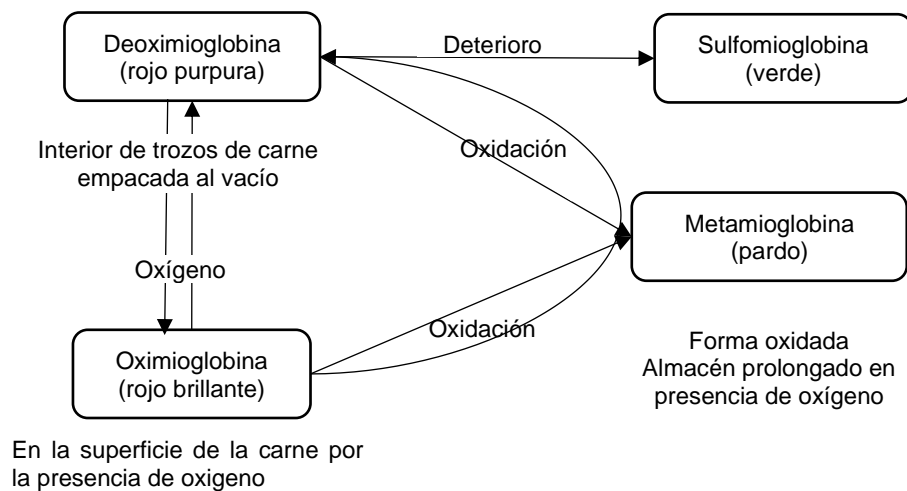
Deoximioglobina
(rojo purpura)

Deterioro

Sulfomioglobina
(verde)

Interior de trozos de carne
empacada al vacío

Oxidación

Metamioglobina
(pardo)

Oxígeno

Oxidación

Oximioglobina
(rojo brillante)

Forma oxidada
Almacén prolongado en
presencia de oxígeno

En la superficie de la carne por
la presencia de oxigeno